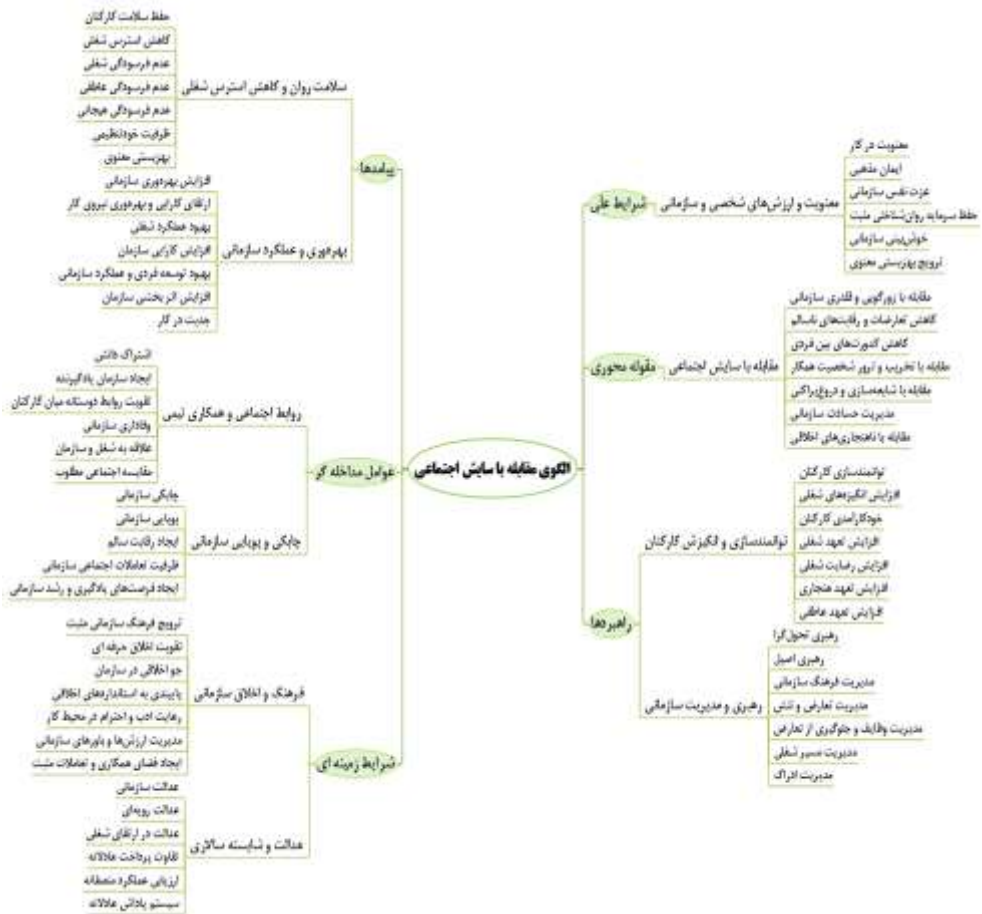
الگوی مقابله با سایش اجتماعی

شرایط علی
معنویت و ارزش‌های شخصی و سازمانی
معنویت در کار
ایمان مذهبی
عزت نفس سازمانی
حفظ سرمایه روان‌شناختی مثبت
خوش‌بینی سازمانی
ترویج بهزیستی معنوی

مقوله محوری
مقابله با سایش اجتماعی
مقابله با زورگویی و قلدری سازمانی
کاهش تعارضات و رقابت‌های ناسالم
کاهش کدورت‌های بین فردی
مقابله با تخریب و ترور شخصیت همکار
مقابله با شایعه‌سازی و دروغ‌پراکنی
مدیریت حسادت سازمانی
مقابله با ناهنجاری‌های اخلاقی

راهبردها
توانمندسازی و انگیزش کارکنان
توانمندسازی کارکنان
افزایش انگیزه‌های شغلی
خودکارآمدی کارکنان
افزایش تعهد شغلی
افزایش رضایت شغلی
افزایش تعهد هنجاری
افزایش تعهد عاطفی

رهبری و مدیریت سازمانی
رهبری تحول‌گرا
رهبری اصیل
مدیریت فرهنگ سازمانی
مدیریت تعارض و تنش
مدیریت وظایف و جلوگیری از تعارض
مدیریت مسیر شغلی
مدیریت ادراک

پیامدها
سلامت روان و کاهش استرس شغلی
حفظ سلامت کارکنان
کاهش استرس شغلی
عدم فرسودگی شغلی
عدم فرسودگی عاطفی
عدم فرسودگی هیجانی
ظرفیت خودتنظیمی
بهزیستی معنوی

بهره‌وری و عملکرد سازمانی
افزایش بهره‌وری سازمانی
ارتقای کارایی و بهره‌وری نیروی کار
بهبود عملکرد شغلی
افزایش کارایی سازمان
بهبود توسعه فردی و عملکرد سازمانی
افزایش اثربخشی سازمان
جدیت در کار

عوامل مداخله گر
روابط اجتماعی و همکاری تیمی
اشتراک دانش
ایجاد سازمان یادگیرنده
تقویت روابط دوستانه میان کارکنان
وفاداری سازمانی
علاقه به شغل و سازمان
مقایسه اجتماعی مطلوب

چابکی و پویایی سازمانی
چابکی سازمانی
پویایی سازمانی
ایجاد رقابت سالم
ظرفیت تعاملات اجتماعی سازمانی
ایجاد فرصت‌های یادگیری و رشد سازمانی

شرایط زمینه ای
فرهنگ و اخلاق سازمانی
ترویج فرهنگ سازمانی مثبت
تقویت اخلاق حرفه ای
جو اخلاقی در سازمان
پایبندی به استانداردهای اخلاقی
رعایت ادب و احترام در محیط کار
مدیریت ارزش‌ها و باورهای سازمانی
ایجاد فضای همکاری و تعاملات مثبت

عدالت و شایسته سالاری
عدالت سازمانی
عدالت رویه‌ای
عدالت در ارتقای شغلی
تفاوت پرداخت عادلانه
ارزیابی عملکرد منصفانه
سیستم پاداش عادلانه